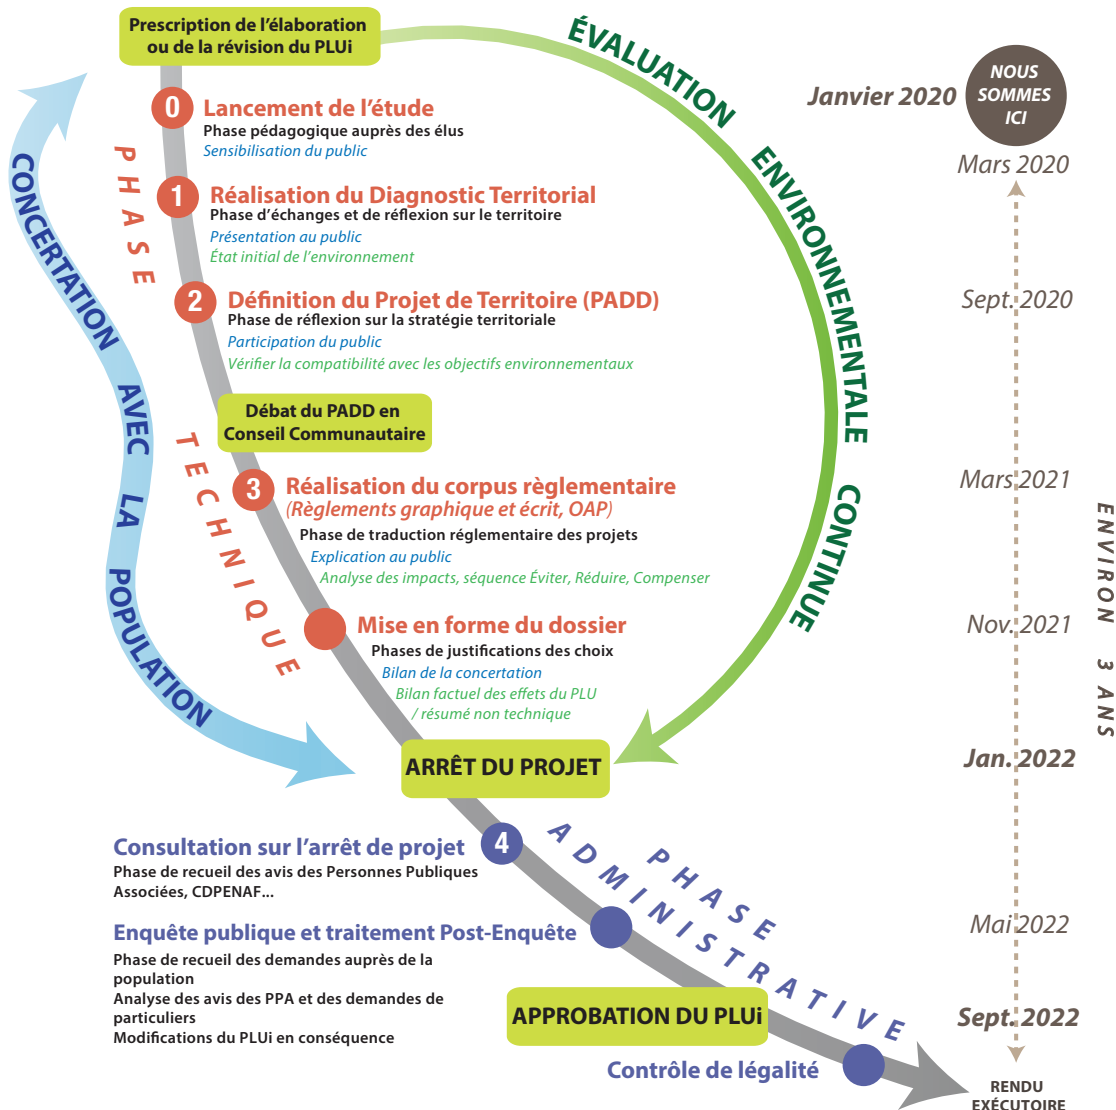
Prescription de l'élaboration ou de la révision du PLUi

ÉVALUATION ENVIRONNEMENTALE CONTINUE

Janvier 2020

NOUS SOMMES ICI

0 Lancement de l'étude
Phase pédagogique auprès des élus
Sensibilisation du public

Mars 2020

PHASE

1 Réalisation du Diagnostic Territorial
Phase d'échanges et de réflexion sur le territoire
Présentation au public
État initial de l'environnement

CONCERTATION AVEC LA POPULATION

2 Définition du Projet de Territoire (PADD)
Phase de réflexion sur la stratégie territoriale
Participation du public
Vérifier la compatibilité avec les objectifs environnementaux

Sept. 2020

Débat du PADD en Conseil Communautaire

TECHNIQUE

3 Réalisation du corpus règlementaire
(Règlements graphique et écrit, OAP)
Phase de traduction réglementaire des projets
Explication au public
Analyse des impacts, séquence Éviter, Réduire, Compenser

Mars 2021

ENVIRON 3 ANS

Mise en forme du dossier
Phases de justifications des choix
Bilan de la concertation
Bilan factuel des effets du PLU / résumé non technique

Nov. 2021

ARRÊT DU PROJET

Jan. 2022

4 Consultation sur l'arrêt de projet
Phase de recueil des avis des Personnes Publiques Associées, CDPENAF...

PHASE ADMINISTRATIVE

Enquête publique et traitement Post-Enquête
Phase de recueil des demandes auprès de la population
Analyse des avis des PPA et des demandes de particuliers
Modifications du PLUi en conséquence

Mai 2022

APPROBATION DU PLUi

Sept. 2022

Contrôle de légalité

RENDU EXÉCUTOIRE